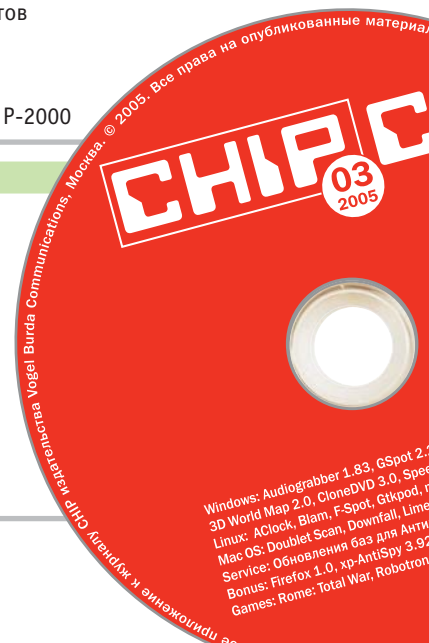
тов

P-2000

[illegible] приложение к журналу CHIP издательства Vogel Burda Communications, Москва. © 2005. Все права на опубликованные материал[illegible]

CHIP C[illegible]

03
2005

Windows: Audiograbber 1.83, GSpot 2.2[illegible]
3D World Map 2.0, CloneDVD 3.0, Spee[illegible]
Linux: AClock, Blam, F-Spot, Gtkpod, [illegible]
Mac OS: Doublet Scan, Downfall, Lime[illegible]
Service: Обновления баз для Анти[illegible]
Bonus: Firefox 1.0, xp-AntiSpy 3.92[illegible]
Games: Rome: Total War, Robotron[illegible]